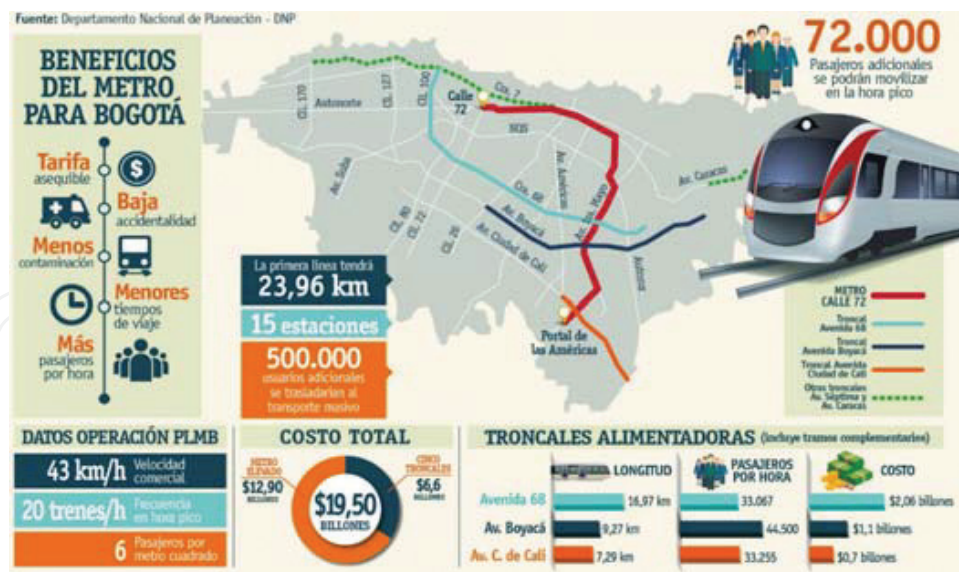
Fuente: Departamento Nacional de Planeación - DNP

BENEFICIOS DEL METRO PARA BOGOTÁ

Tarifa asequible

Baja accidentalidad

Menos contaminación

Menores tiempos de viaje

Más pasajeros por hora

72.000
Pasajeros adicionales se podrán movilizar en la hora pico

Autopista
Cl. 170
Cl. 127
Cl. 100
Calle 72
Cra. 7
NQS
Cra. 68
Av. Américas
Av. 1o. Mayo
Av. Boyacá
Av. Ciudad de Cali
Av. Suba
Cl. 80
Cl. 72
Cl. 26
Autosur
Av. Caracas
Portal de las Américas

La primera línea tendrá
23,96 km
15 estaciones
500.000
usuarios adicionales se trasladarían al transporte masivo

METRO CALLE 72
Troncal Avenida 68
Troncal Avenida Boyacá
Troncal Avenida Ciudad de Cali
Otras troncales Av. Séptima y Av. Caracas

DATOS OPERACIÓN PLMB
43 km/h Velocidad comercial
20 trenes/h Frecuencia en hora pico
6 Pasajeros por metro cuadrado

COSTO TOTAL
METRO ELEVADO $12,90 BILLONES
$19,50 BILLONES
CINCO TRONCALES $6,6 BILLONES

TRONCALES ALIMENTADORAS (incluye tramos complementarios)

| | LONGITUD | PASAJEROS POR HORA | COSTO |
|---|---|---|---|
| Avenida 68 | 16,97 km | 33.067 | $2,06 billones |
| Av. Boyacá | 9,27 km | 44.500 | $1,1 billones |
| Av. C. de Cali | 7,29 km | 33.255 | $0,7 billones |